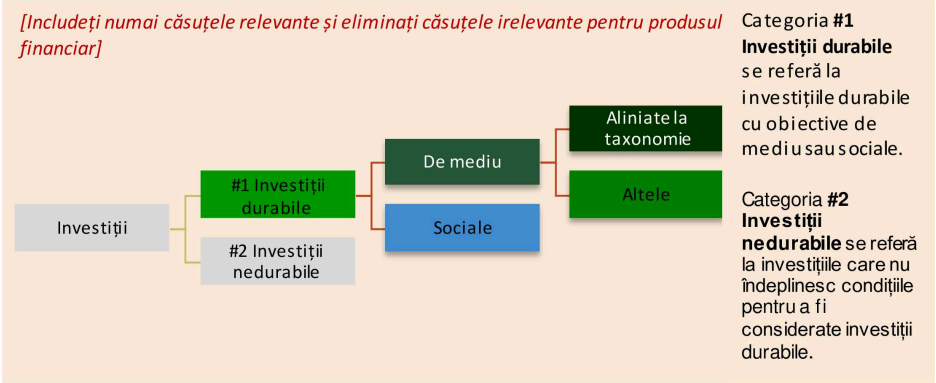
[Includeți numai căsuțele relevante și eliminați căsuțele irelevante pentru produsul financiar]

Investiții

#1 Investiții durabile

#2 Investiții nedurabile

De mediu

Sociale

Aliniate la taxonomie

Altele

Categoria **#1 Investiții durabile** se referă la investițiile durabile cu obiective de mediu sau sociale.

Categoria **#2 Investiții nedurabile** se referă la investițiile care nu îndeplinesc condițiile pentru a fi considerate investiții durabile.